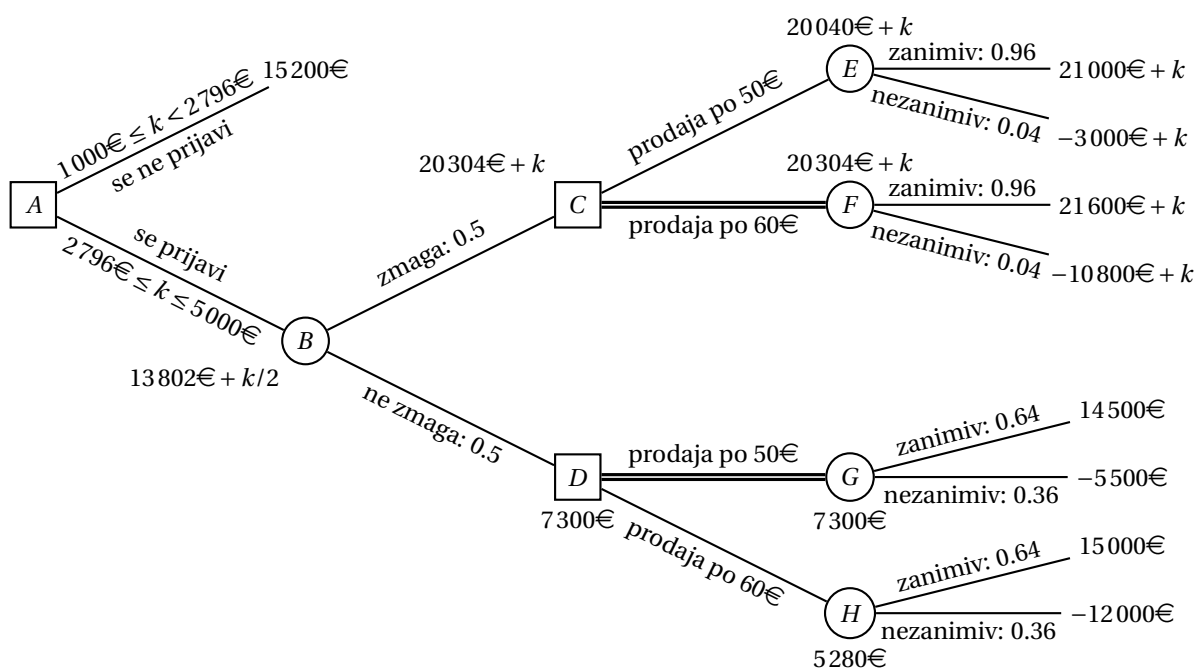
$A$

$1000€ \le k < 2796€$
se ne prijavi
$15\,200€$

se prijavi
$2796€ \le k \le 5000€$

$B$
$13\,802€ + k/2$

zmaga: 0.5
ne zmaga: 0.5

$C$
$20\,304€ + k$

prodaja po 50€
prodaja po 60€

$E$
$20\,040€ + k$
zanimiv: 0.96
$21\,000€ + k$
nezanimiv: 0.04
$-3\,000€ + k$

$F$
$20\,304€ + k$
zanimiv: 0.96
$21\,600€ + k$
nezanimiv: 0.04
$-10\,800€ + k$

$D$
$7\,300€$

prodaja po 50€
prodaja po 60€

$G$
$7\,300€$
zanimiv: 0.64
$14\,500€$
nezanimiv: 0.36
$-5\,500€$

$H$
$5\,280€$
zanimiv: 0.64
$15\,000€$
nezanimiv: 0.36
$-12\,000€$